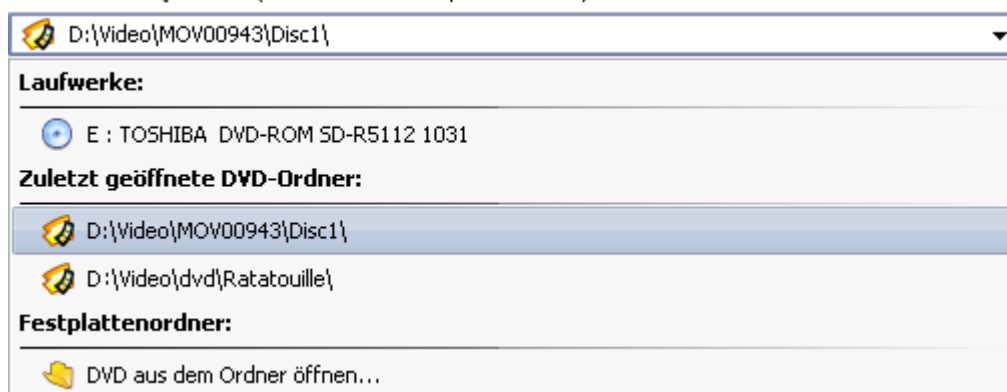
D:\Video\MOV00943\Disc1\

Laufwerke:

E : TOSHIBA DVD-ROM SD-R5112 1031

Zuletzt geöffnete DVD-Ordner:

D:\Video\MOV00943\Disc1\

D:\Video\dvd\Ratatouille\

Festplattenordner:

DVD aus dem Ordner öffnen...